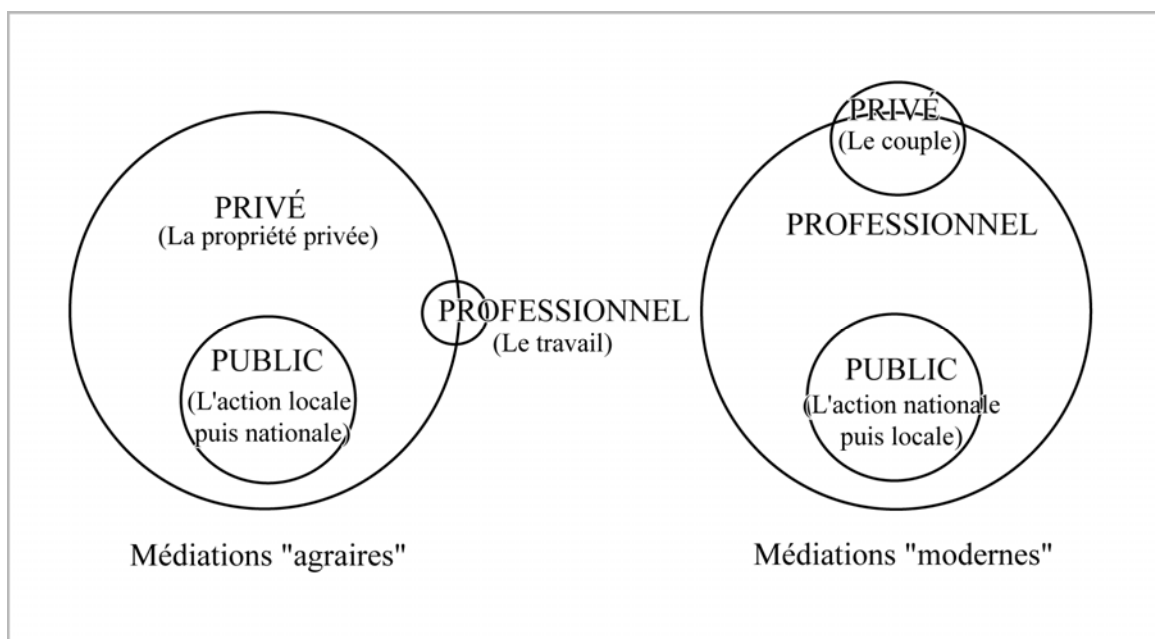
PRIVÉ
(La propriété privée)

PUBLIC
(L'action locale puis nationale)

PROFESSIONNEL
(Le travail)

Médiations "agraires"

PRIVÉ
(Le couple)

PROFESSIONNEL

PUBLIC
(L'action nationale puis locale)

Médiations "modernes"